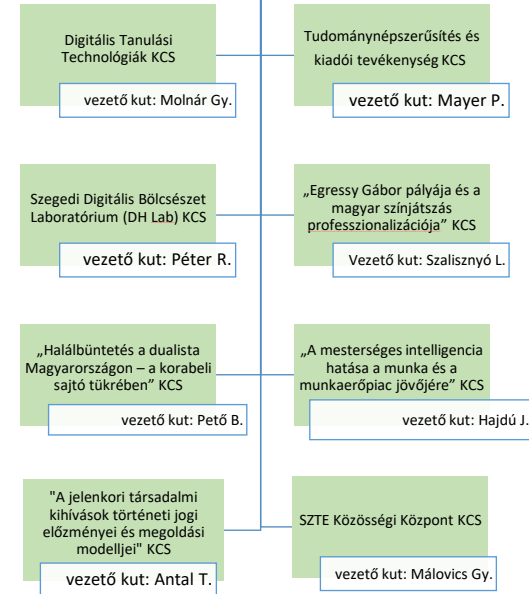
Digitális Tanulási Technológiák KCS

vezető kut: Molnár Gy.

Tudománynépszerűsítés és kiadói tevékenység KCS

vezető kut: Mayer P.

Szegedi Digitális Bölcsészet Laboratórium (DH Lab) KCS

vezető kut: Péter R.

„Egressy Gábor pályája és a magyar színjátszás professzionalizációja” KCS

Vezető kut: Szalisznyó L.

„Halálbüntetés a dualista Magyarországon – a korabeli sajtó tükrében” KCS

vezető kut: Pető B.

„A mesterséges intelligencia hatása a munka és a munkaerőpiac jövőjére” KCS

vezető kut: Hajdú J.

"A jelenkori társadalmi kihívások történeti jogi előzményei és megoldási modelljei" KCS

vezető kut: Antal T.

SZTE Közösségi Központ KCS

vezető kut: Málovics Gy.